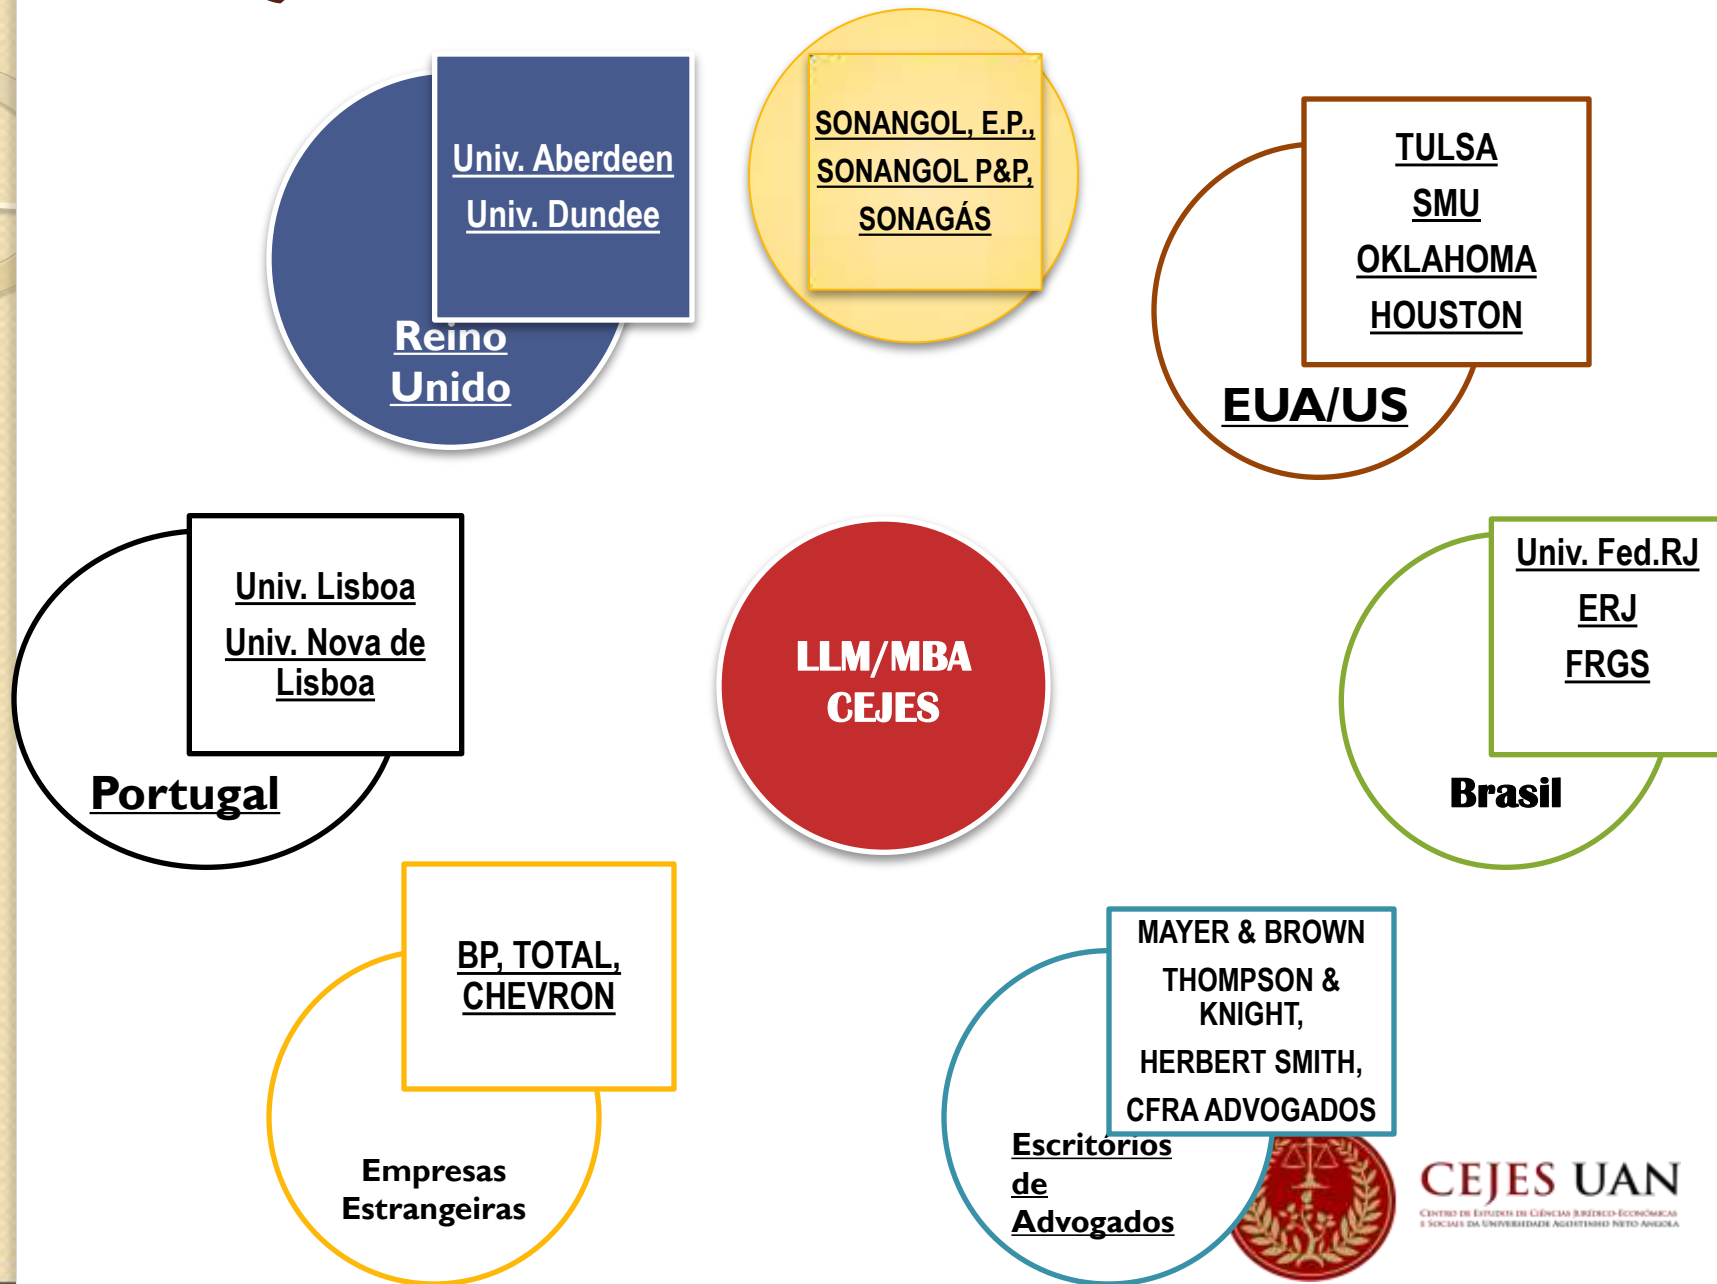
Univ. Aberdeen

Univ. Dundee

Reino Unido

SONANGOL, E.P.,

SONANGOL P&P,

SONAGÁS

TULSA

SMU

OKLAHOMA

HOUSTON

EUA/US

Univ. Lisboa

Univ. Nova de Lisboa

Portugal

LLM/MBA CEJES

Univ. Fed.RJ

ERJ

FRGS

Brasil

BP, TOTAL, CHEVRON

Empresas Estrangeiras

MAYER & BROWN

THOMPSON & KNIGHT,

HERBERT SMITH,

CFRA ADVOGADOS

Escritórios de Advogados

CEJES UAN

Centro de Estudos de Ciências Jurídico-Económicas e Sociais da Universidade Agostinho Neto Angola